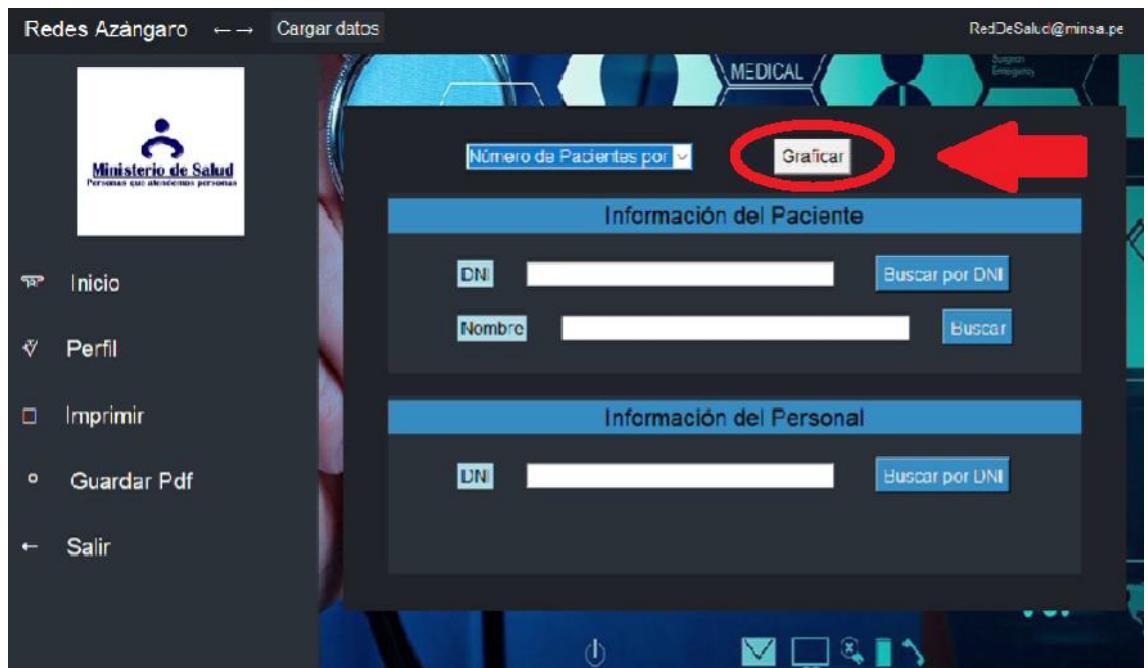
Redes Azángaro ←→ Cargar datos

RedDeSalud@minsa.pe

Ministerio de Salud
Personas que atendemos personas

Inicio

Perfil

Imprimir

Guardar Pdf

Salir

MEDICAL

Número de Pacientes por

Graficar

Información del Paciente

DNI

Buscar por DNI

Nombre

Buscar

Información del Personal

DNI

Buscar por DNI